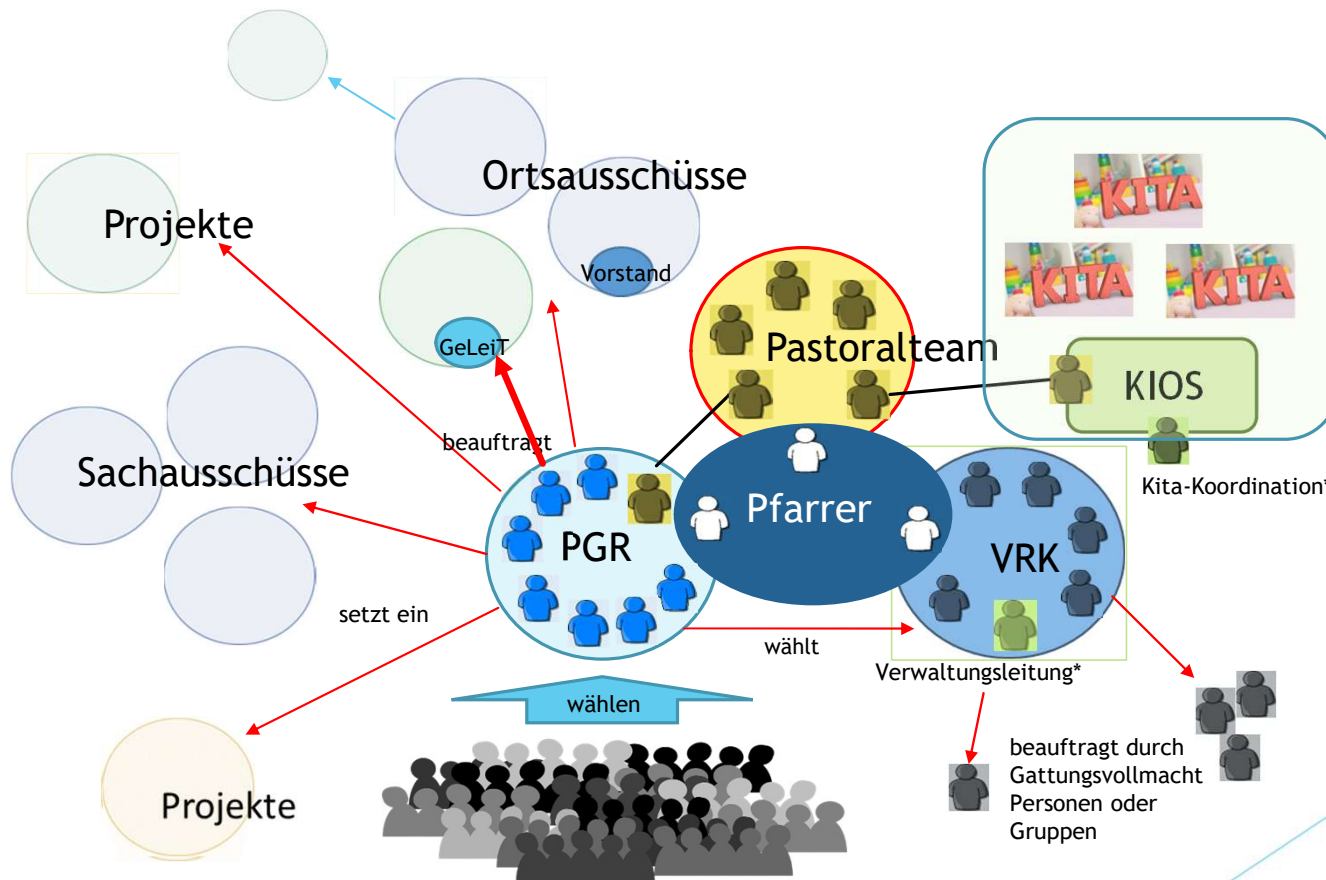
Ortsausschüsse

Projekte

Vorstand

GeLeiT

Pastoralteam

KITA

KITA

KITA

KIOS

Kita-Koordination

beauftragt

Sachausschüsse

PGR

Pfarrer

VRK

setzt ein

wählt

Verwaltungsleitung*

wählen

beauftragt durch Gattungsvollmacht Personen oder Gruppen

Projekte